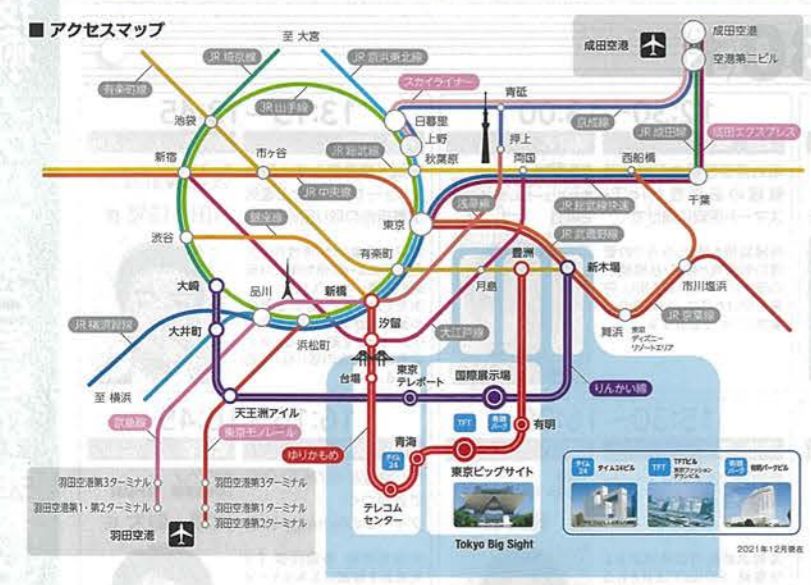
■ アクセスマップ

至 大宮

JR 埼京線

JR 京浜東北線

成田空港

成田空港

空港第二ビル

有楽町線

JR 山手線

スカイライナー

青砥

日暮里

池袋

上野

押上

京成線

JR 成田線

成田エクスプレス

新宿

市ヶ谷

JR 総武線

秋葉原

両国

西船橋

JR 中央線

千葉

東京

浅草線

JR 総武線快速

銀座線

JR 武蔵野線

渋谷

有楽町

豊洲

新木場

月島

大崎

品川

新橋

市川塩浜

JR 横須賀線

汐留

大江戸線

舞浜

東京ディズニーリゾートエリア

JR 京葉線

大井町

浜松町

東京テレポート

国際展示場

台場

りんかい線

至 横浜

天王洲アイル

TFT

有明パーク

有明

京急線

東京モノレール

ゆりかもめ

青海

タイム24

東京ビッグサイト

羽田空港第3ターミナル

羽田空港第3ターミナル

羽田空港第1・第2ターミナル

羽田空港第1ターミナル

羽田空港第2ターミナル

テレコムセンター

羽田空港

Tokyo Big Sight

タイム24 タイム24ビル

TFT TFTビル 東京ファッションタウン

有明パーク 有明パークビル

2021年12月現在